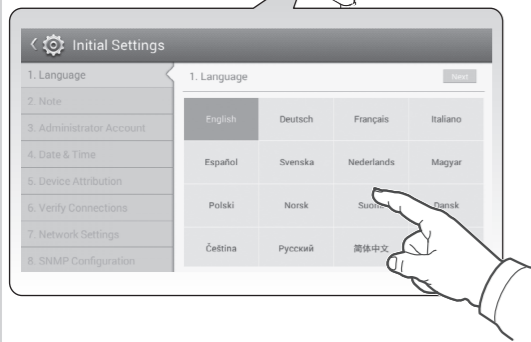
Initial Settings

1. Language
2. Note
3. Administrator Account
4. Date & Time
5. Device Attribution
6. Verify Connections
7. Network Settings
8. SNMP Configuration

1. Language

Next

| English | Deutsch | Français | Italiano |
|---|---|---|---|
| Español | Svenska | Nederlands | Magyar |
| Polski | Norsk | Suomi | Dansk |
| Čeština | Русский | 简体中文 | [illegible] |